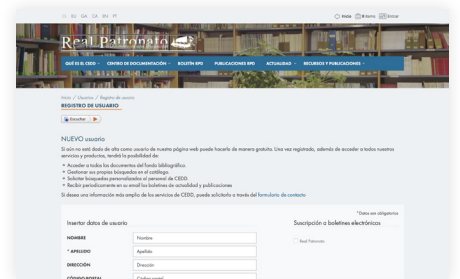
ES EU GA CA EN FR

Inicio 0 items Entrar

Real Patronato

QUÉ ES EL CEDD CENTRO DE DOCUMENTACIÓN BOLETÍN RPD PUBLICACIONES RPD ACTUALIDAD RECURSOS Y PUBLICACIONES

Inicio / Usuarios / Registro de usuario

REGISTRO DE USUARIO

Escuchar

NUEVO usuario

Si aún no está dado de alta como usuario de nuestra página web puede hacerlo de manera gratuita. Una vez registrado, además de acceder a todos nuestros servicios y productos, tendrá la posibilidad de:

Acceder a todos los documentos del fondo bibliográfico.
Gestionar sus propias búsquedas en el catálogo.
Solicitar búsquedas personalizadas al personal de CEDD.
Recibir periódicamente en su email los boletines de actualidad y publicaciones

Si desea una información más amplia de los servicios de CEDD, puede solicitarla a través del formulario de contacto

* Datos son obligatorios

Insertar datos de usuario

Suscripción a boletines electrónicos

NOMBRE Nombre

* APELLIDO Apellido

Real Patronato

DIRECCIÓN Dirección

CÓDIGO POSTAL Código postal